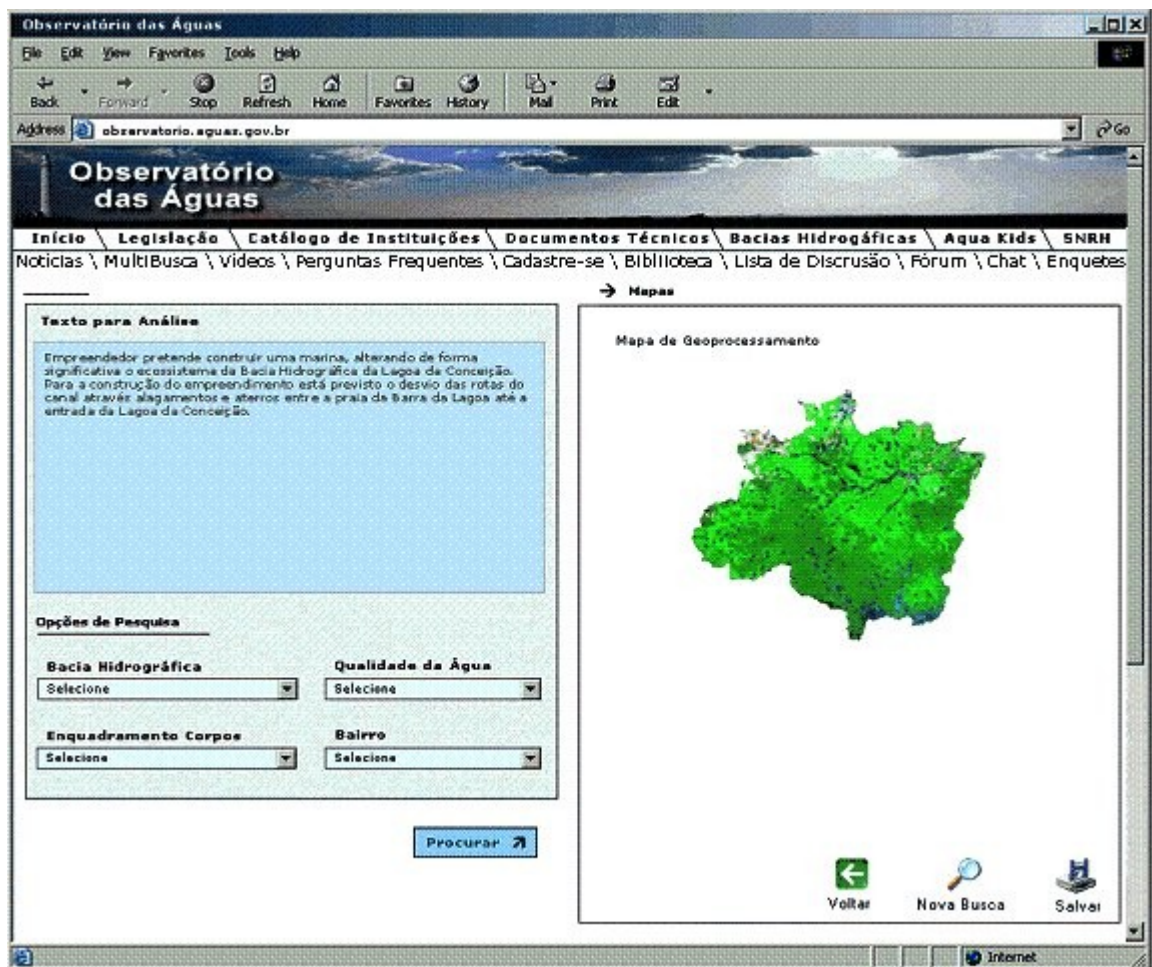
Observatório das Águas

File Edit View Favorites Tools Help

Back Forward Stop Refresh Home Favorites History Mail Print Edit

Address observatorio.aguas.gov.br Go

Observatório das Águas

Início \ Legislação \ Catálogo de Instituições \ Documentos Técnicos \ Bacias Hidrográficas \ Aqua Kids \ SNRH

Notícias \ MultiBusca \ Vídeos \ Perguntas Frequentes \ Cadastre-se \ Biblioteca \ Lista de Discrusão \ Fórum \ Chat \ Enquetes

Texto para Análise

Empreendedor pretende construir uma marina, alterando de forma significativa o ecossistema da Bacia Hidrográfica da Lagoa da Conceição. Para a construção do empreendimento está previsto o desvio das rotas do canal através alagamentos e aterros entre a praia da Barra da Lagoa até a entrada da Lagoa da Conceição.

Opções de Pesquisa

Bacia Hidrográfica
Selecione

Qualidade da Água
Selecione

Enquadramento Corpos
Selecione

Bairro
Selecione

Procurar

Mapas

Mapa de Geoprocessamento

Voltar

Nova Busca

Salvar

Internet